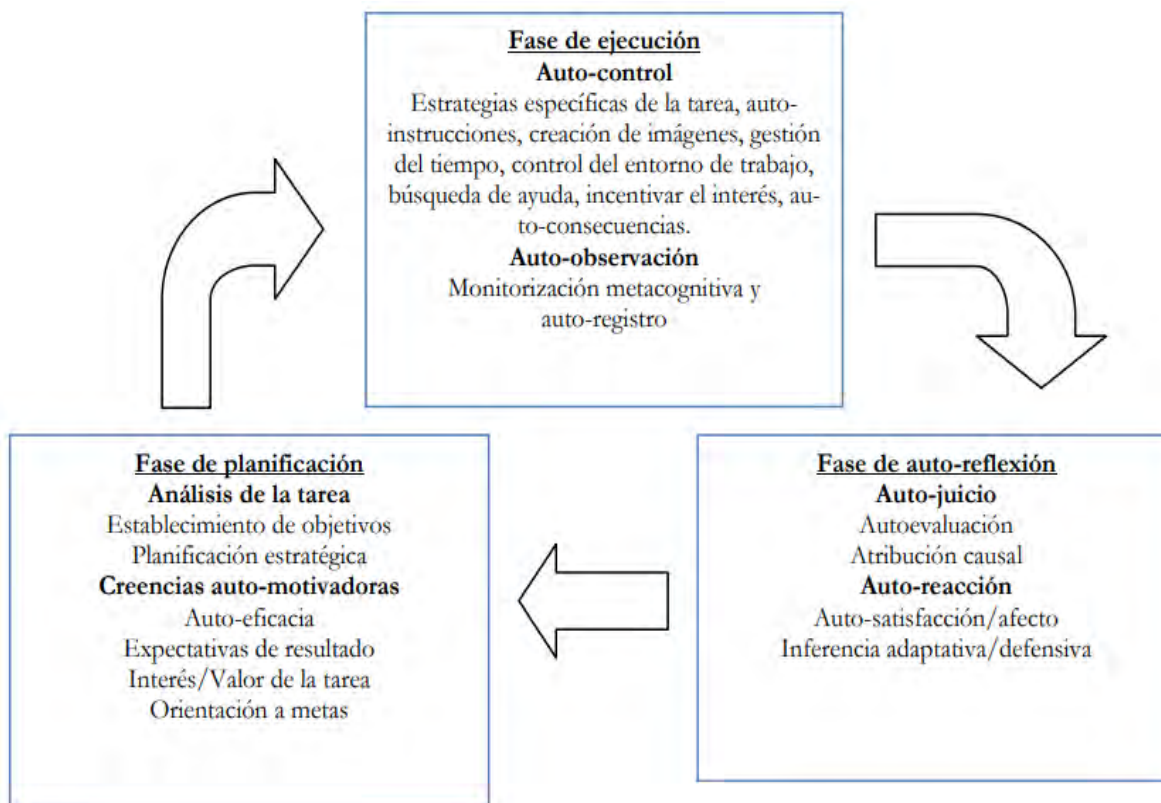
Fase de ejecución
Auto-control
Estrategias específicas de la tarea, auto-instrucciones, creación de imágenes, gestión del tiempo, control del entorno de trabajo, búsqueda de ayuda, incentivar el interés, auto-consecuencias.
Auto-observación
Monitorización metacognitiva y auto-registro

Fase de planificación
Análisis de la tarea
Establecimiento de objetivos
Planificación estratégica
Creencias auto-motivadoras
Auto-eficacia
Expectativas de resultado
Interés/Valor de la tarea
Orientación a metas

Fase de auto-reflexión
Auto-juicio
Autoevaluación
Atribución causal
Auto-reacción
Auto-satisfacción/afecto
Inferencia adaptativa/defensiva